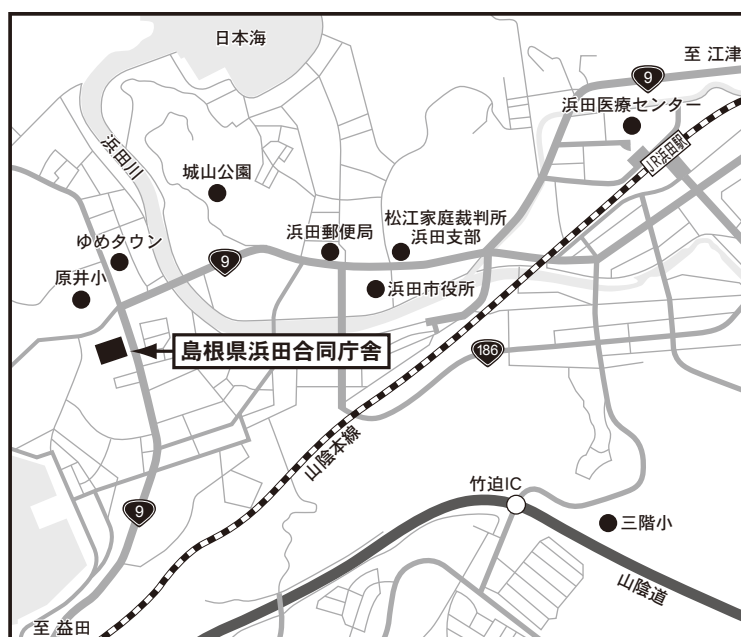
日本海

至 江津

9

浜田医療センター

JR浜田駅

浜田川

城山公園

ゆめタウン

浜田郵便局

松江家庭裁判所
浜田支部

原井小

9

浜田市役所

島根県浜田合同庁舎

186

山陰本線

竹迫IC

9

三階小

山陰道

至 益田